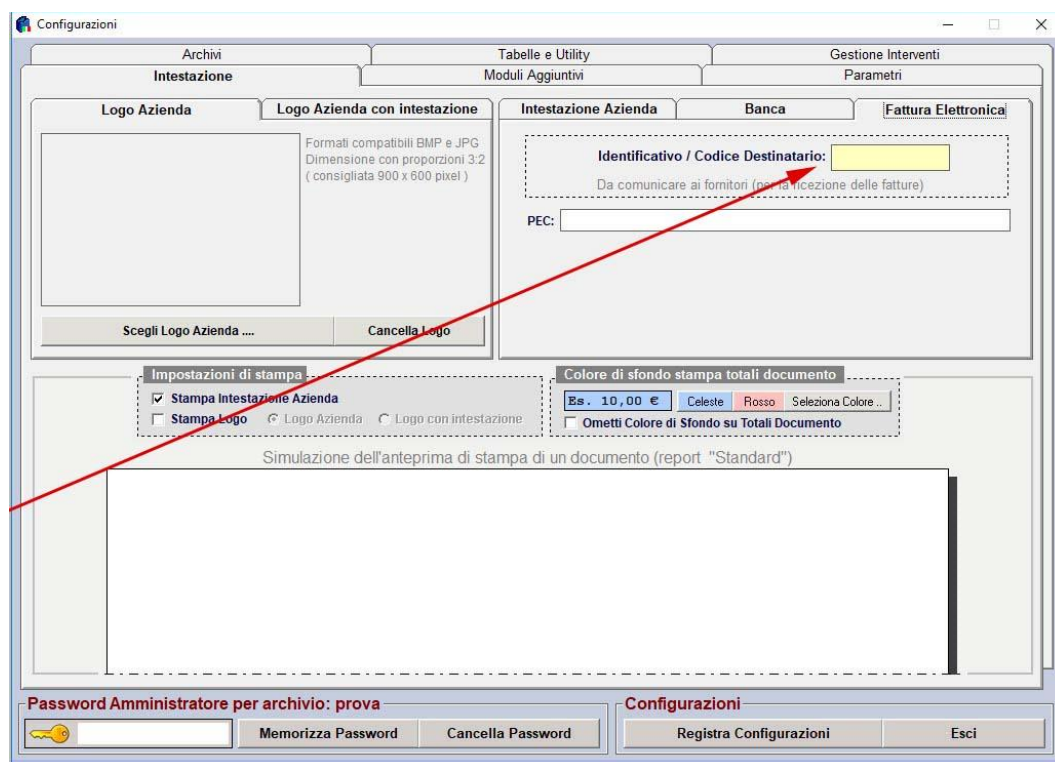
Configurazioni

Archivi
Tabelle e Utility
Gestione Interventi
Intestazione
Moduli Aggiuntivi
Parametri

Logo Azienda
Logo Azienda con intestazione

Formati compatibili BMP e JPG
Dimensione con proporzioni 3:2
( consigliata 900 x 600 pixel )

Scegli Logo Azienda ....
Cancella Logo

Intestazione Azienda
Banca
Fattura Elettronica

Identificativo / Codice Destinatario:
Da comunicare ai fornitori (per la ricezione delle fatture)

PEC:

Impostazioni di stampa
Stampa Intestazione Azienda
Stampa Logo
Logo Azienda
Logo con intestazione

Colore di sfondo stampa totali documento
Es. 10,00 €
Celeste
Rosso
Seleziona Colore ..
Ometti Colore di Sfondo su Totali Documento

Simulazione dell'anteprima di stampa di un documento (report "Standard")

Password Amministratore per archivio: prova
Memorizza Password
Cancella Password

Configurazioni
Registra Configurazioni
Esci